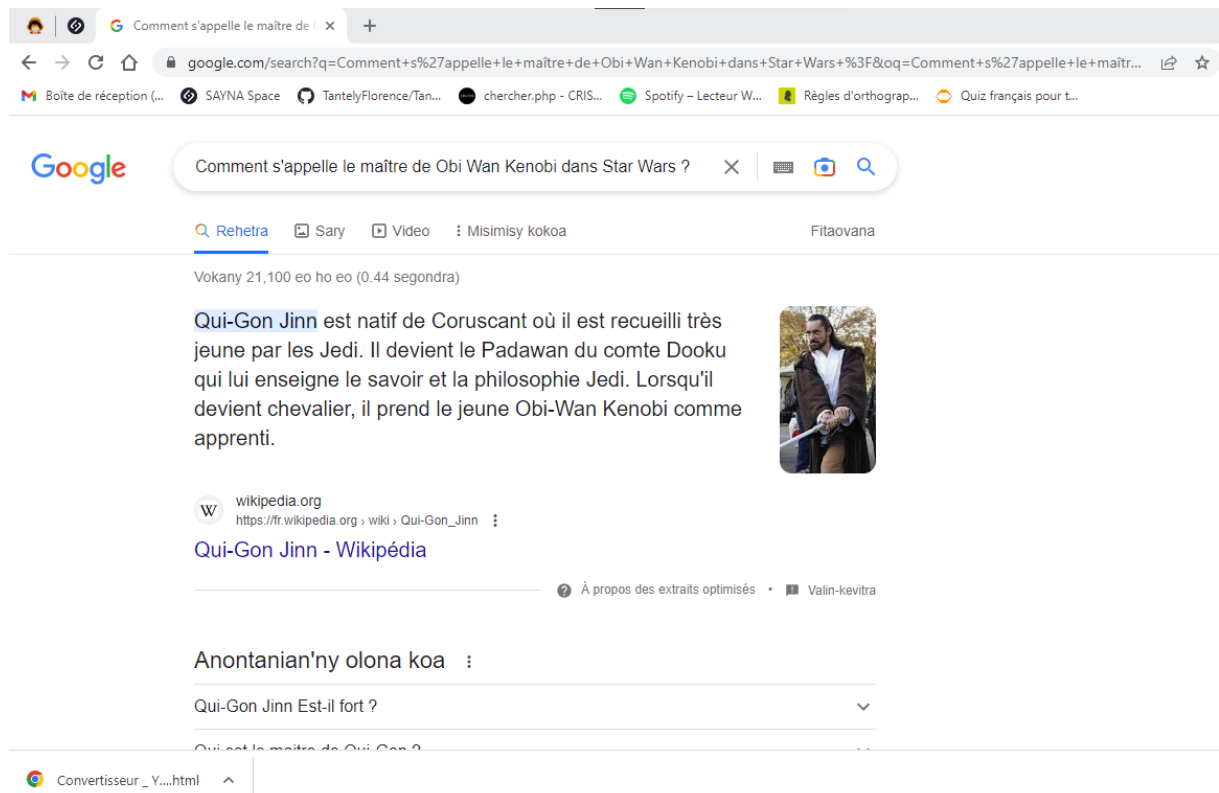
Comment s'appelle le maître de ( ×

google.com/search?q=Comment+s%27appelle+le+maître+de+Obi+Wan+Kenobi+dans+Star+Wars+%3F&oq=Comment+s%27appelle+le+maîtr...

Boîte de réception (... SAYNA Space TantelyFlorence/Tan... chercher.php - CRIS... Spotify – Lecteur W... Règles d'orthograp... Quiz français pour t...

Google

Comment s'appelle le maître de Obi Wan Kenobi dans Star Wars ?

Rehetra Sary Video Misimisy kokoa Fitaovana

Vokany 21,100 eo ho eo (0.44 segondra)

Qui-Gon Jinn est natif de Coruscant où il est recueilli très jeune par les Jedi. Il devient le Padawan du comte Dooku qui lui enseigne le savoir et la philosophie Jedi. Lorsqu'il devient chevalier, il prend le jeune Obi-Wan Kenobi comme apprenti.

wikipedia.org
https://fr.wikipedia.org › wiki › Qui-Gon_Jinn

Qui-Gon Jinn - Wikipédia

À propos des extraits optimisés • Valin-kevitra

Anontanian'ny olona koa

Qui-Gon Jinn Est-il fort ?

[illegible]

Convertisseur _ Y....html